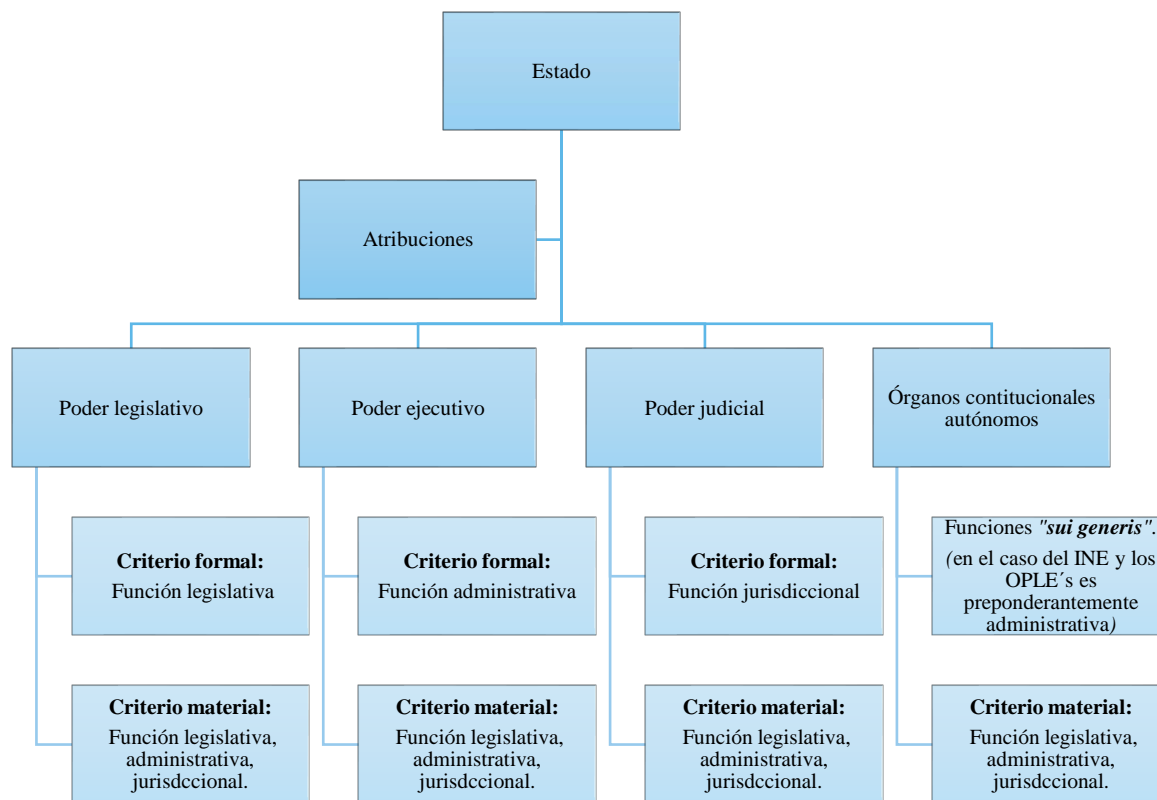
Estado

Atribuciones

Poder legislativo

Poder ejecutivo

Poder judicial

Órganos contitucionales autónomos

**Criterio formal:** Función legislativa

**Criterio formal:** Función administrativa

**Criterio formal:** Función jurisdiccional

Funciones *"sui generis"*. (en el caso del INE y los OPLE´s es preponderantemente administrativa)

**Criterio material:** Función legislativa, administrativa, jurisdccional.

**Criterio material:** Función legislativa, administrativa, jurisdccional.

**Criterio material:** Función legislativa, administrativa, jurisdccional.

**Criterio material:** Función legislativa, administrativa, jurisdccional.